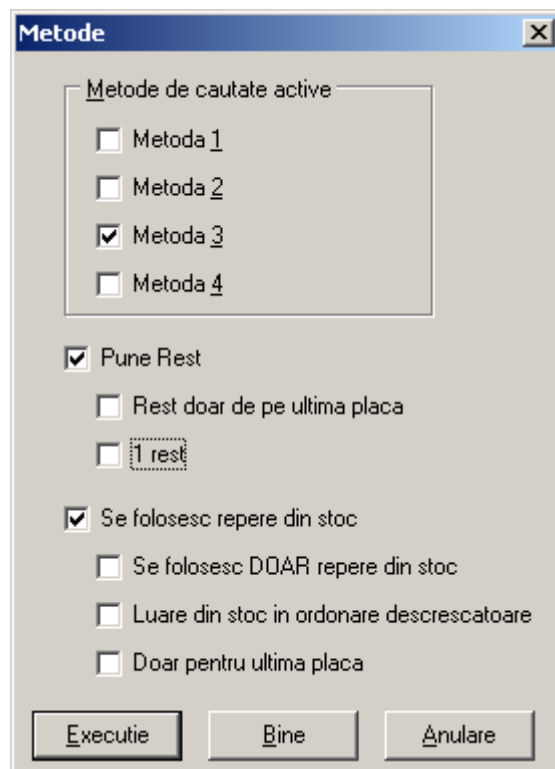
Metode

×

Metode de cautate active

Metoda 1

Metoda 2

Metoda 3

Metoda 4

Pune Rest

Rest doar de pe ultima placa

1 rest

Se folosesc repere din stoc

Se folosesc DOAR repere din stoc

Luare din stoc in ordonare descrescatoare

Doar pentru ultima placa

Executie

Bine

Anulare